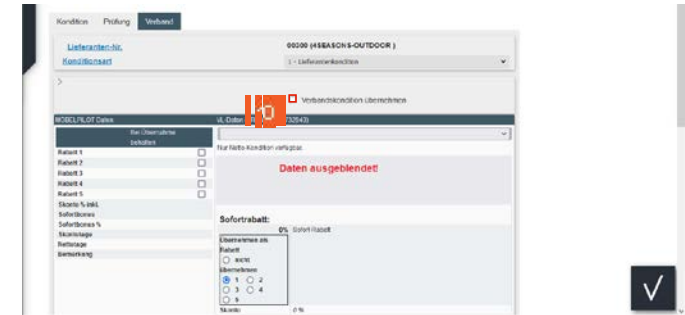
Kondition Prüfung Verband

Lieferanten-Nr. 00300 (4SEASONS-OUTDOOR)

Konditionsart 1 - Lieferantenkondition

>

10

Verbandskondition übernehmen

MÖBELPILOT Daten

VL Daten ([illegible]32543)

Bei Übernahme behalten

Rabatt 1

Rabatt 2

Rabatt 3

Rabatt 4

Rabatt 5

Skonto % inkl.

Sofortbonus

Sofortbonus %

Skontotage

Nettotage

Bemerkung

Nur Netto-Kondition verfügbar.

Daten ausgeblendet!

Sofortrabatt:

0% Sofort Rabatt

Übernehmen als Rabatt

nicht

übernehmen

1 2

3 4

5

Skonto 0 %

√